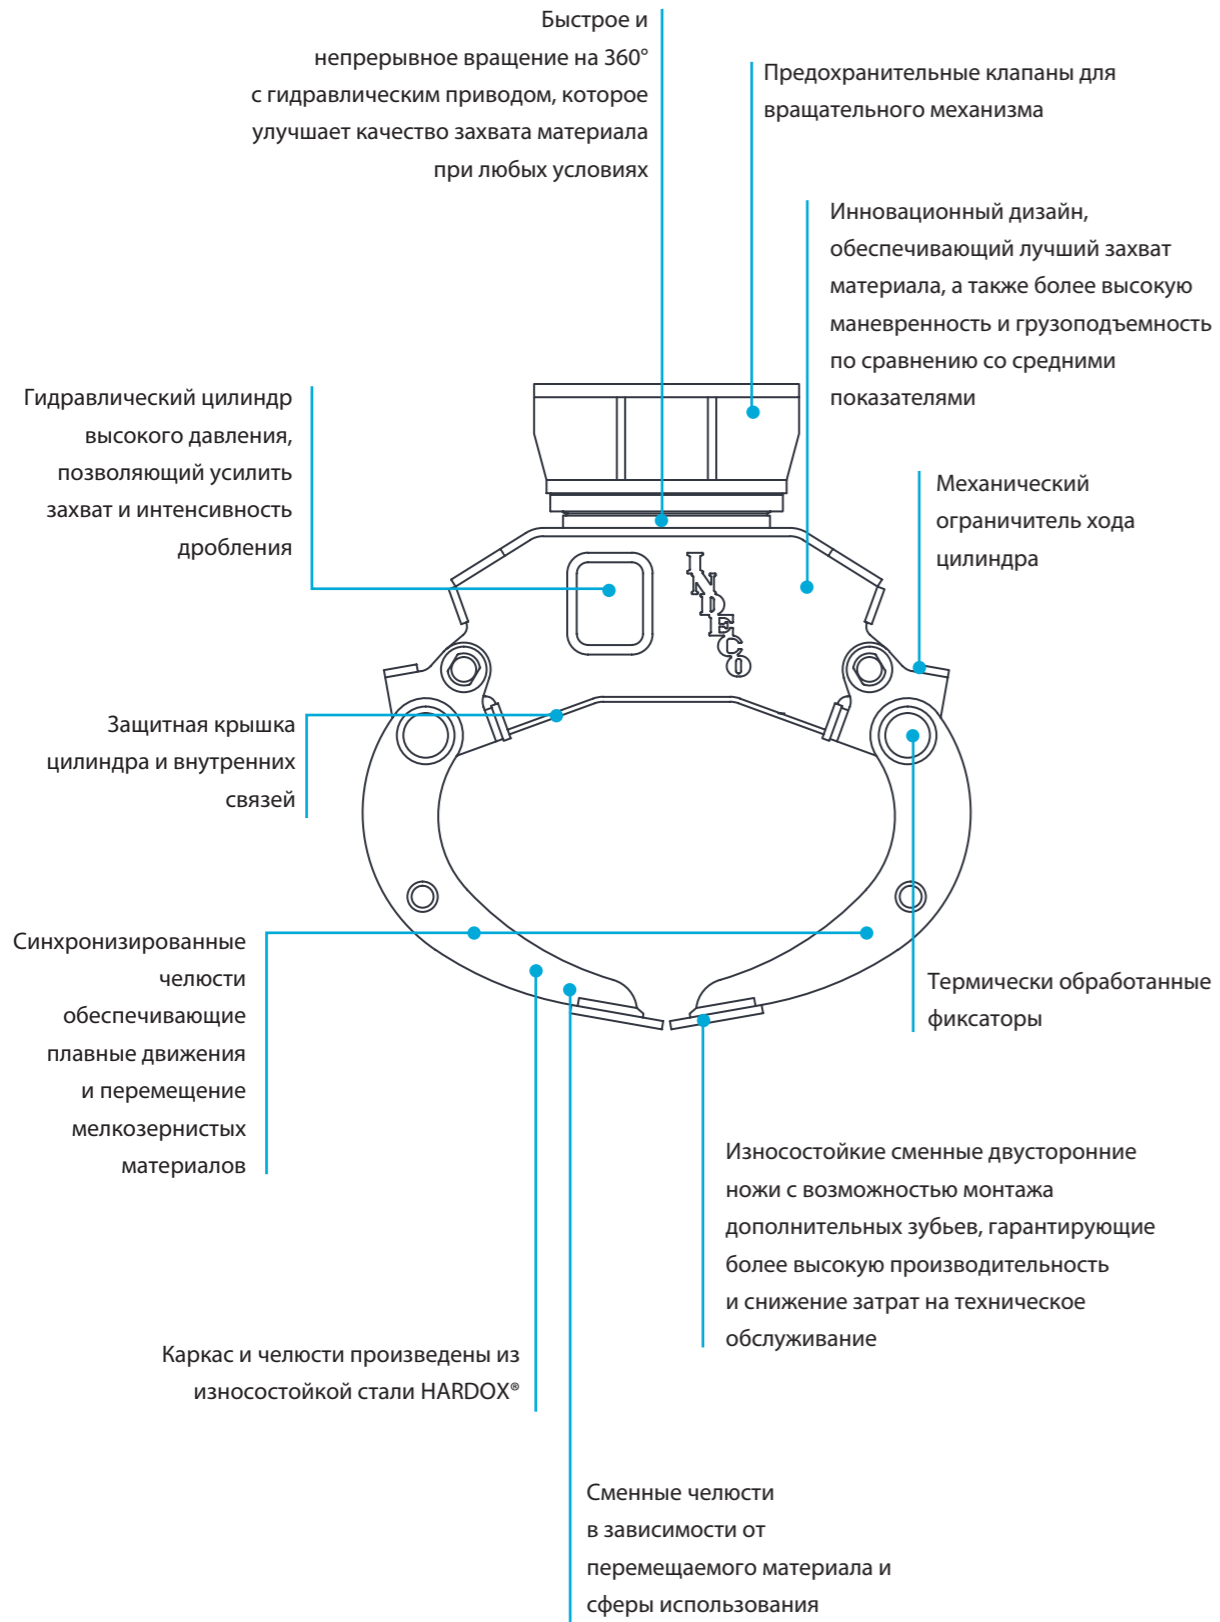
Быстрое и непрерывное вращение на 360° с гидравлическим приводом, которое улучшает качество захвата материала при любых условиях

Предохранительные клапаны для вращательного механизма

Инновационный дизайн, обеспечивающий лучший захват материала, а также более высокую маневренность и грузоподъемность по сравнению со средними показателями

Гидравлический цилиндр высокого давления, позволяющий усилить захват и интенсивность дробления

Механический ограничитель хода цилиндра

INDECO

Защитная крышка цилиндра и внутренних связей

Синхронизированные челюсти обеспечивающие плавные движения и перемещение мелкозернистых материалов

Термически обработанные фиксаторы

Износостойкие сменные двусторонние ножи с возможностью монтажа дополнительных зубьев, гарантирующие более высокую производительность и снижение затрат на техническое обслуживание

Каркас и челюсти произведены из износостойкой стали HARDOX®

Сменные челюсти в зависимости от перемещаемого материала и сферы использования